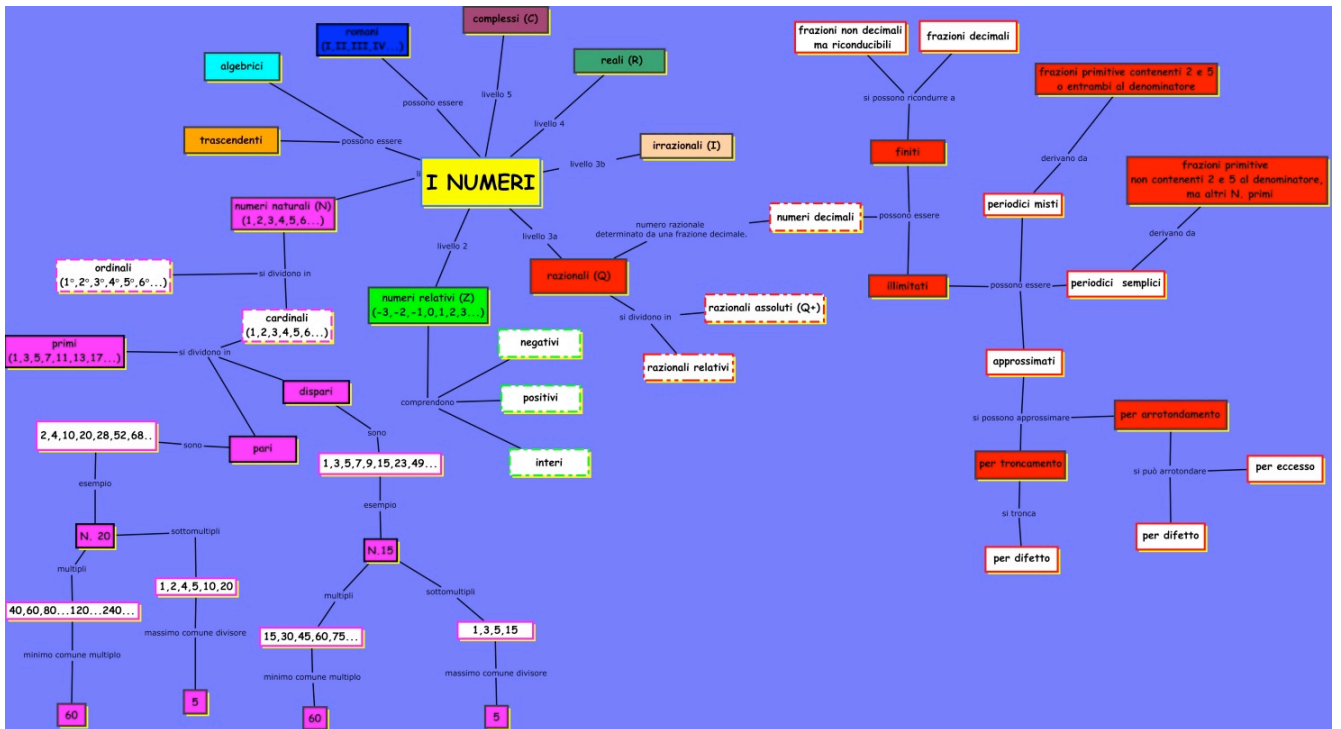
I NUMERI

complessi (C)

romani
(I,II,III,IV...)

algebrici

trascendenti

possono essere

possono essere

livello 5

reali (R)

livello 4

irrazionali (I)

livello 3b

numeri naturali (N)
(1,2,3,4,5,6...)

livello 2

livello 3a

ordinali
(1°,2°,3°,4°,5°,6°...)

si dividono in

cardinali
(1,2,3,4,5,6...)

primi
(1,3,5,7,11,13,17...)

si dividono in

dispari

pari

sono

2,4,10,20,28,52,68..

sono

1,3,5,7,9,15,23,49...

esempio

esempio

N. 20

sottomultipli

multipli

1,2,4,5,10,20

40,60,80...120...240...

massimo comune divisore

minimo comune multiplo

60

5

N.15

multipli

sottomultipli

15,30,45,60,75...

1,3,5,15

minimo comune multiplo

massimo comune divisore

60

5

numeri relativi (Z)
(-3,-2,-1,0,1,2,3...)

comprendono

negativi

positivi

interi

razionali (Q)

numero razionale
determinato da una frazione decimale.

numeri decimali

si dividono in

razionali assoluti (Q+)

razionali relativi

frazioni non decimali
ma riconducibili

frazioni decimali

si possono ricondurre a

finiti

possono essere

illimitati

possono essere

frazioni primitive contenenti 2 e 5
o entrambi al denominatore

derivano da

periodici misti

frazioni primitive
non contenenti 2 e 5 al denominatore,
ma altri N. primi

derivano da

periodici semplici

approssimati

si possono approssimare

per arrotondamento

per troncamento

si può arrotondare

per eccesso

si tronca

per difetto

per difetto